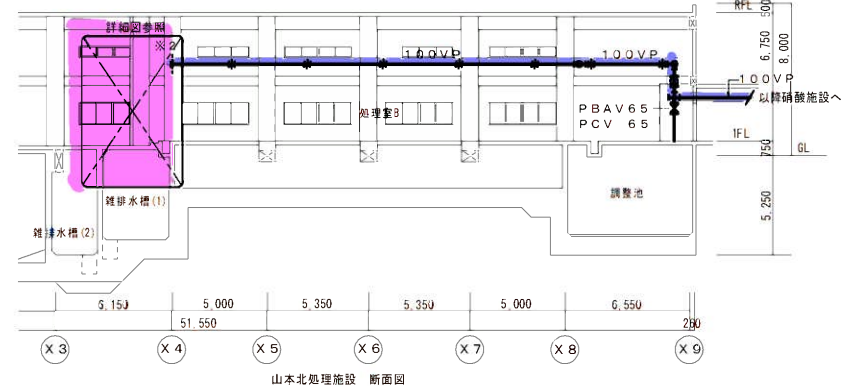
詳細図参照
※2
100VP
100VP
RFL
500
6,750
8,000
100VP
以降硝酸施設へ
PBAV65
PCV 65
処理室B
1FL
750
GL
調整池
5,250
雑排水槽(1)
雑排水槽(2)
6,150
5,000
5,350
5,350
5,000
6,550
200
51,550
X3
X4
X5
X6
X7
X8
X9
山本北処理施設 断面図